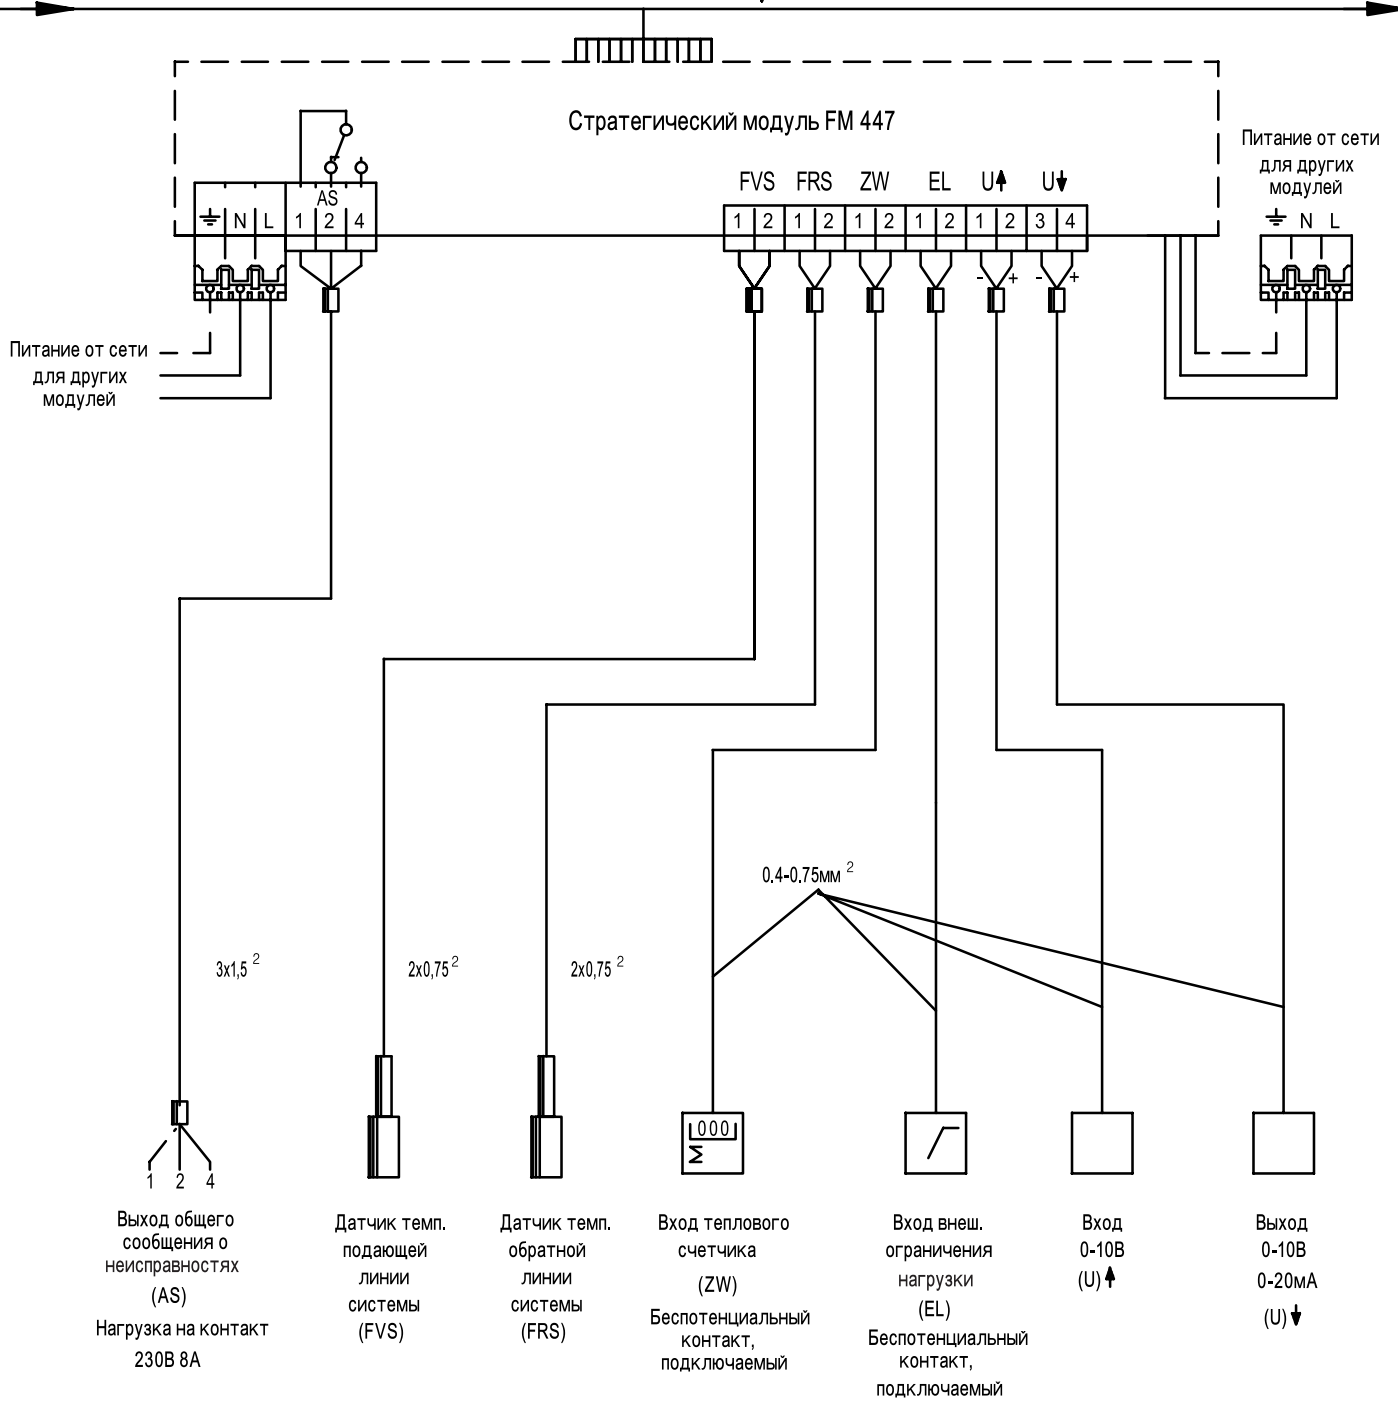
Стратегический модуль FM 447

Питание от сети для других модулей

N L

AS
1 2 4

FVS FRS ZW EL U↑ U↓
1 2 1 2 1 2 1 2 1 2 3 4

- + - +

Питание от сети для других модулей

N L

0.4-0.75мм $^2$

3x1,5 $^2$

2x0,75 $^2$

2x0,75 $^2$

000

1 2 4

Выход общего сообщения о неисправностях (AS) Нагрузка на контакт 230В 8А

Датчик темп. подающей линии системы (FVS)

Датчик темп. обратной линии системы (FRS)

Вход теплового счетчика (ZW) Беспотенциальный контакт, подключаемый

Вход внеш. ограничения нагрузки (EL) Беспотенциальный контакт, подключаемый

Вход 0-10В (U)↑

Выход 0-10В 0-20мА (U)↓